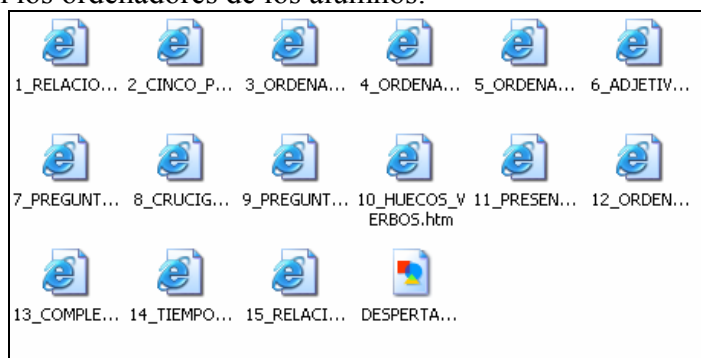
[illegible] los ordenadores de los alumnos.

1_RELACIO... 2_CINCO_P... 3_ORDENA... 4_ORDENA... 5_ORDENA... 6_ADJETIV...

7_PREGUNT... 8_CRUCIG... 9_PREGUNT... 10_HUECOS_VERBOS.htm 11_PRESEN... 12_ORDEN...

13_COMPLE... 14_TIEMPO... 15_RELACI... DESPERTA...